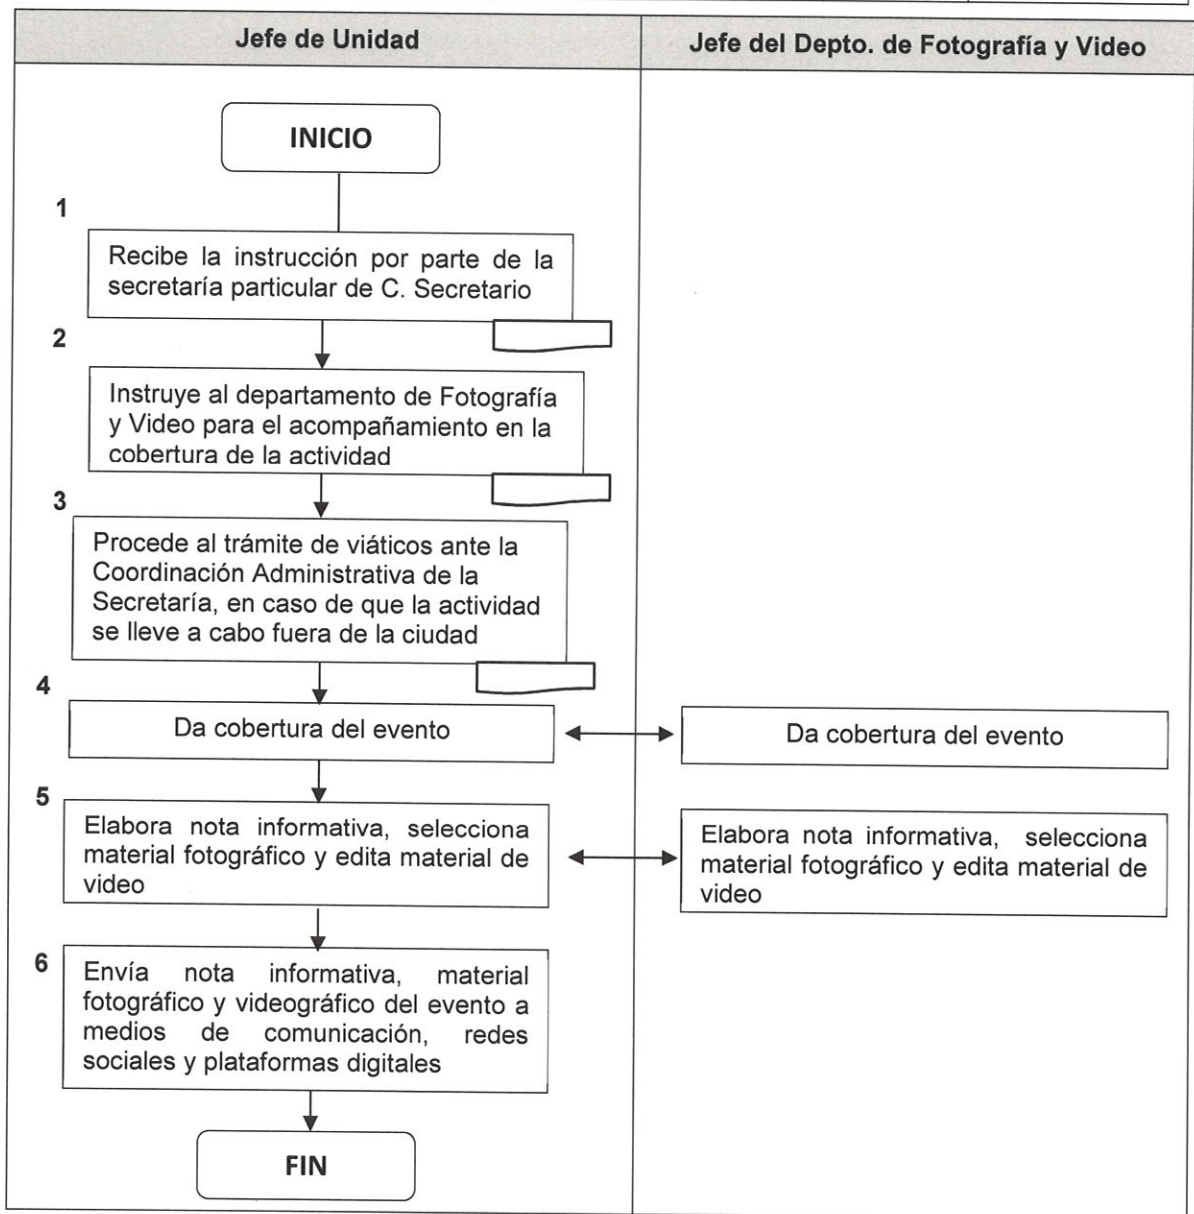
| Jefe de Unidad | Jefe del Depto. de Fotografía y Video |
|---|---|

INICIO

1

Recibe la instrucción por parte de la secretaría particular de C. Secretario

2

Instruye al departamento de Fotografía y Video para el acompañamiento en la cobertura de la actividad

3

Procede al trámite de viáticos ante la Coordinación Administrativa de la Secretaría, en caso de que la actividad se lleve a cabo fuera de la ciudad

4

Da cobertura del evento

Da cobertura del evento

5

Elabora nota informativa, selecciona material fotográfico y edita material de video

Elabora nota informativa, selecciona material fotográfico y edita material de video

6

Envía nota informativa, material fotográfico y videográfico del evento a medios de comunicación, redes sociales y plataformas digitales

FIN